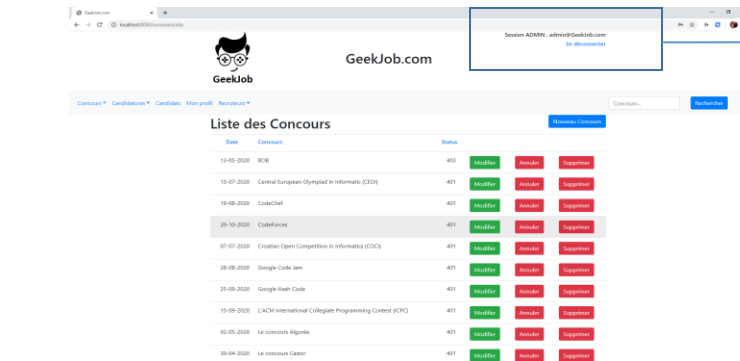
GeekJob.com
localhost:8080/concoursListe

GeekJob

GeekJob.com

Session ADMIN : admin@GeekJob.com
Se déconnecter

Concours ▾ Candidatures ▾ Candidats Mon profil Recruteurs ▾

Concours...
Rechercher

Liste des Concours

Nouveau Concours

| Date | Concours | Status | | | |
|---|---|---|---|---|---|
| 13-05-2020 | BOB | 403 | Modifier | Annuler | Supprimer |
| 15-07-2020 | Central European Olympiad in Informatic (CEOI) | 401 | Modifier | Annuler | Supprimer |
| 19-08-2020 | CodeChef | 401 | Modifier | Annuler | Supprimer |
| 20-10-2020 | CodeForces | 401 | Modifier | Annuler | Supprimer |
| 07-07-2020 | Croatian Open Competition in Informatics (COCI) | 401 | Modifier | Annuler | Supprimer |
| 28-08-2020 | Google Code Jam | 401 | Modifier | Annuler | Supprimer |
| 25-09-2020 | Google Hash Code | 401 | Modifier | Annuler | Supprimer |
| 15-09-2020 | L'ACM International Collegiate Programming Contest (ICPC) | 401 | Modifier | Annuler | Supprimer |
| 02-05-2020 | Le concours Algoréa | 401 | Modifier | Annuler | Supprimer |
| 30-04-2020 | Le concours Castor | 401 | Modifier | Annuler | Supprimer |